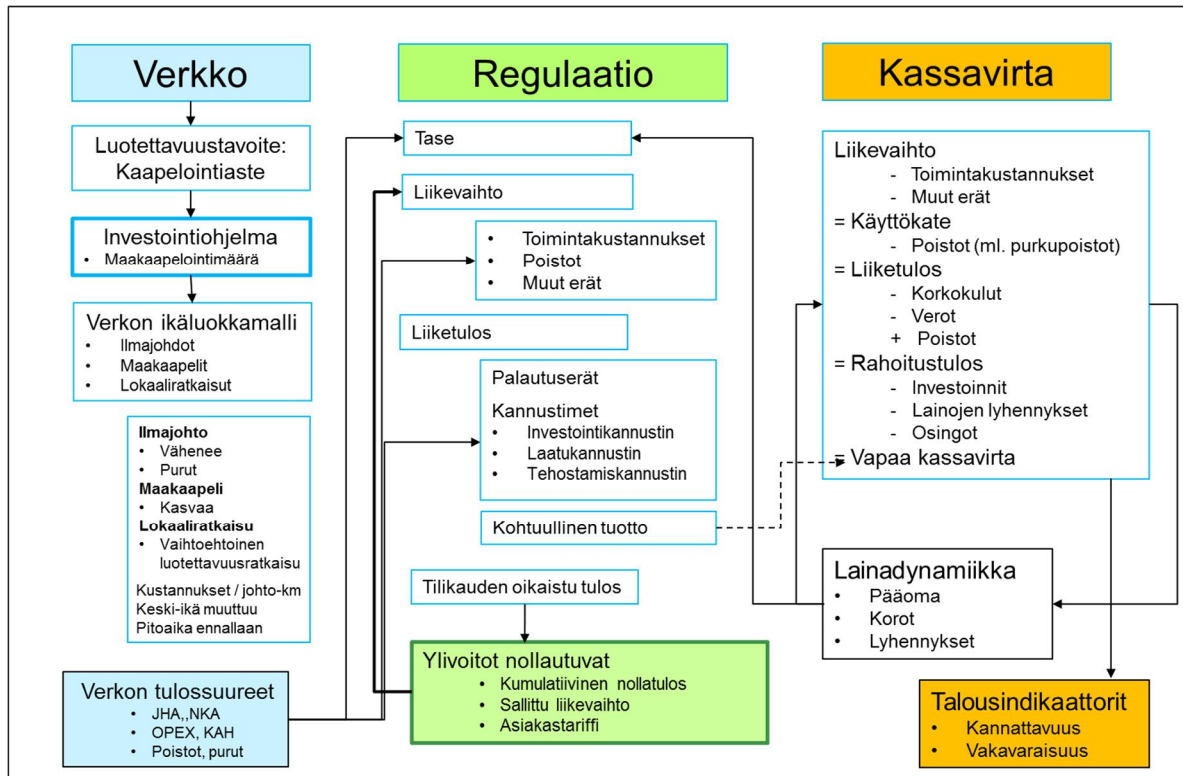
Verkko

Luotettavuustavoite: Kaapelointiaste

Investointiohjelma
• Maakaapelointimäärä

Verkon ikäluokkamalli
• Ilmajohdot
• Maakaapelit
• Lokaaliratkaisut

Ilmajohto
• Vähenee
• Purut
Maakaapeli
• Kasvaa
Lokaaliratkaisu
• Vaihtoehtoinen luotettavuusratkaisu
Kustannukset / johto-km
Keski-ikä muuttuu
Pitoaika ennallaan

Verkon tulossuureet
• JHA,,NKA
• OPEX, KAH
• Poistot, purut

Regulaatio

Tase

Liikevaihto

• Toimintakustannukset
• Poistot
• Muut erät

Liiketulos

Palautuserät
Kannustimet
• Investointikannustin
• Laatukannustin
• Tehostamiskannustin

Kohtuullinen tuotto

Tilikauden oikaistu tulos

Ylivoitot nollautuvat
• Kumulatiivinen nollatulos
• Sallittu liikevaihto
• Asiakastariffi

Kassavirta

Liikevaihto
- Toimintakustannukset
- Muut erät
= Käyttökate
- Poistot (ml. purkupoistot)
= Liiketulos
- Korkokulut
- Verot
+ Poistot
= Rahoitustulos
- Investoinnit
- Lainojen lyhennykset
- Osingot
= Vapaa kassavirta

Lainadynamiikka
• Pääoma
• Korot
• Lyhennykset

Talousindikaattorit
• Kannattavuus
• Vakavaraisuus